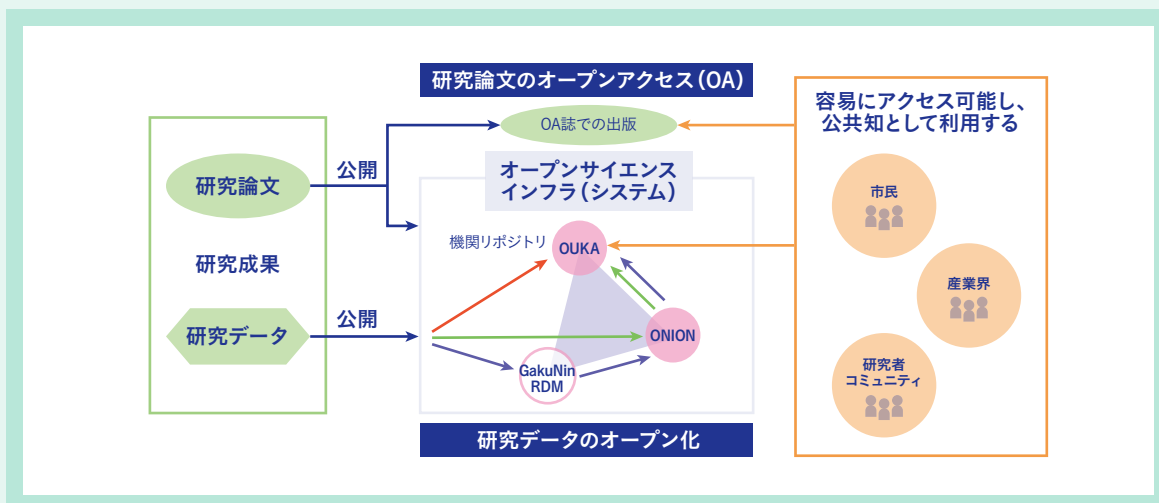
研究論文のオープンアクセス（OA）

OA誌での出版

容易にアクセス可能し、公共知として利用する

研究論文

公開

オープンサイエンスインフラ（システム）

機関リポジトリ

OUKA

市民

研究成果

産業界

研究データ

公開

ONION

GakuNin RDM

研究者コミュニティ

研究データのオープン化